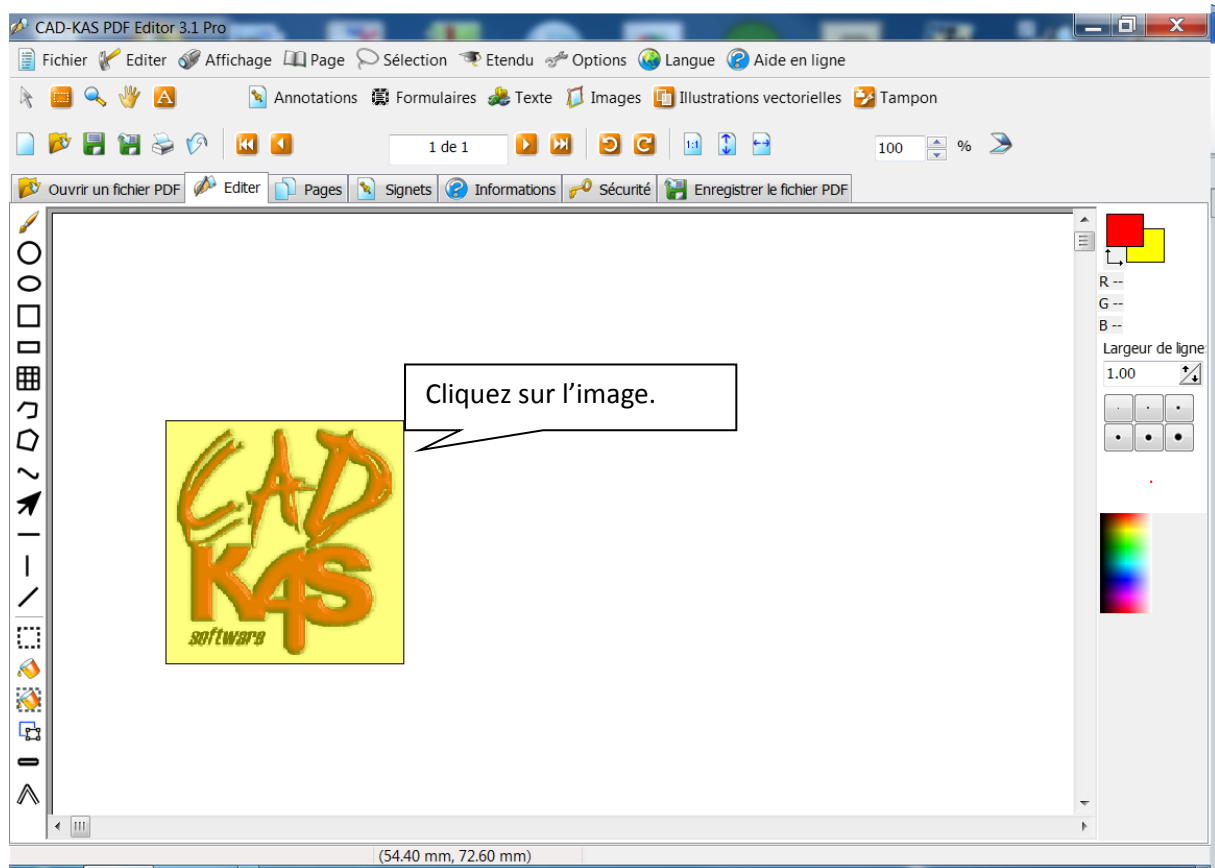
CAD-KAS PDF Editor 3.1 Pro

Fichier Editer Affichage Page Sélection Etendu Options Langue Aide en ligne

Annotations Formulaires Texte Images Illustrations vectorielles Tampon

1 de 1

100 %

Ouvrir un fichier PDF Editer Pages Signets Informations Sécurité Enregistrer le fichier PDF

Cliquez sur l’image.

CAD KAS software

R --
G --
B --
Largeur de ligne
1.00

(54.40 mm, 72.60 mm)